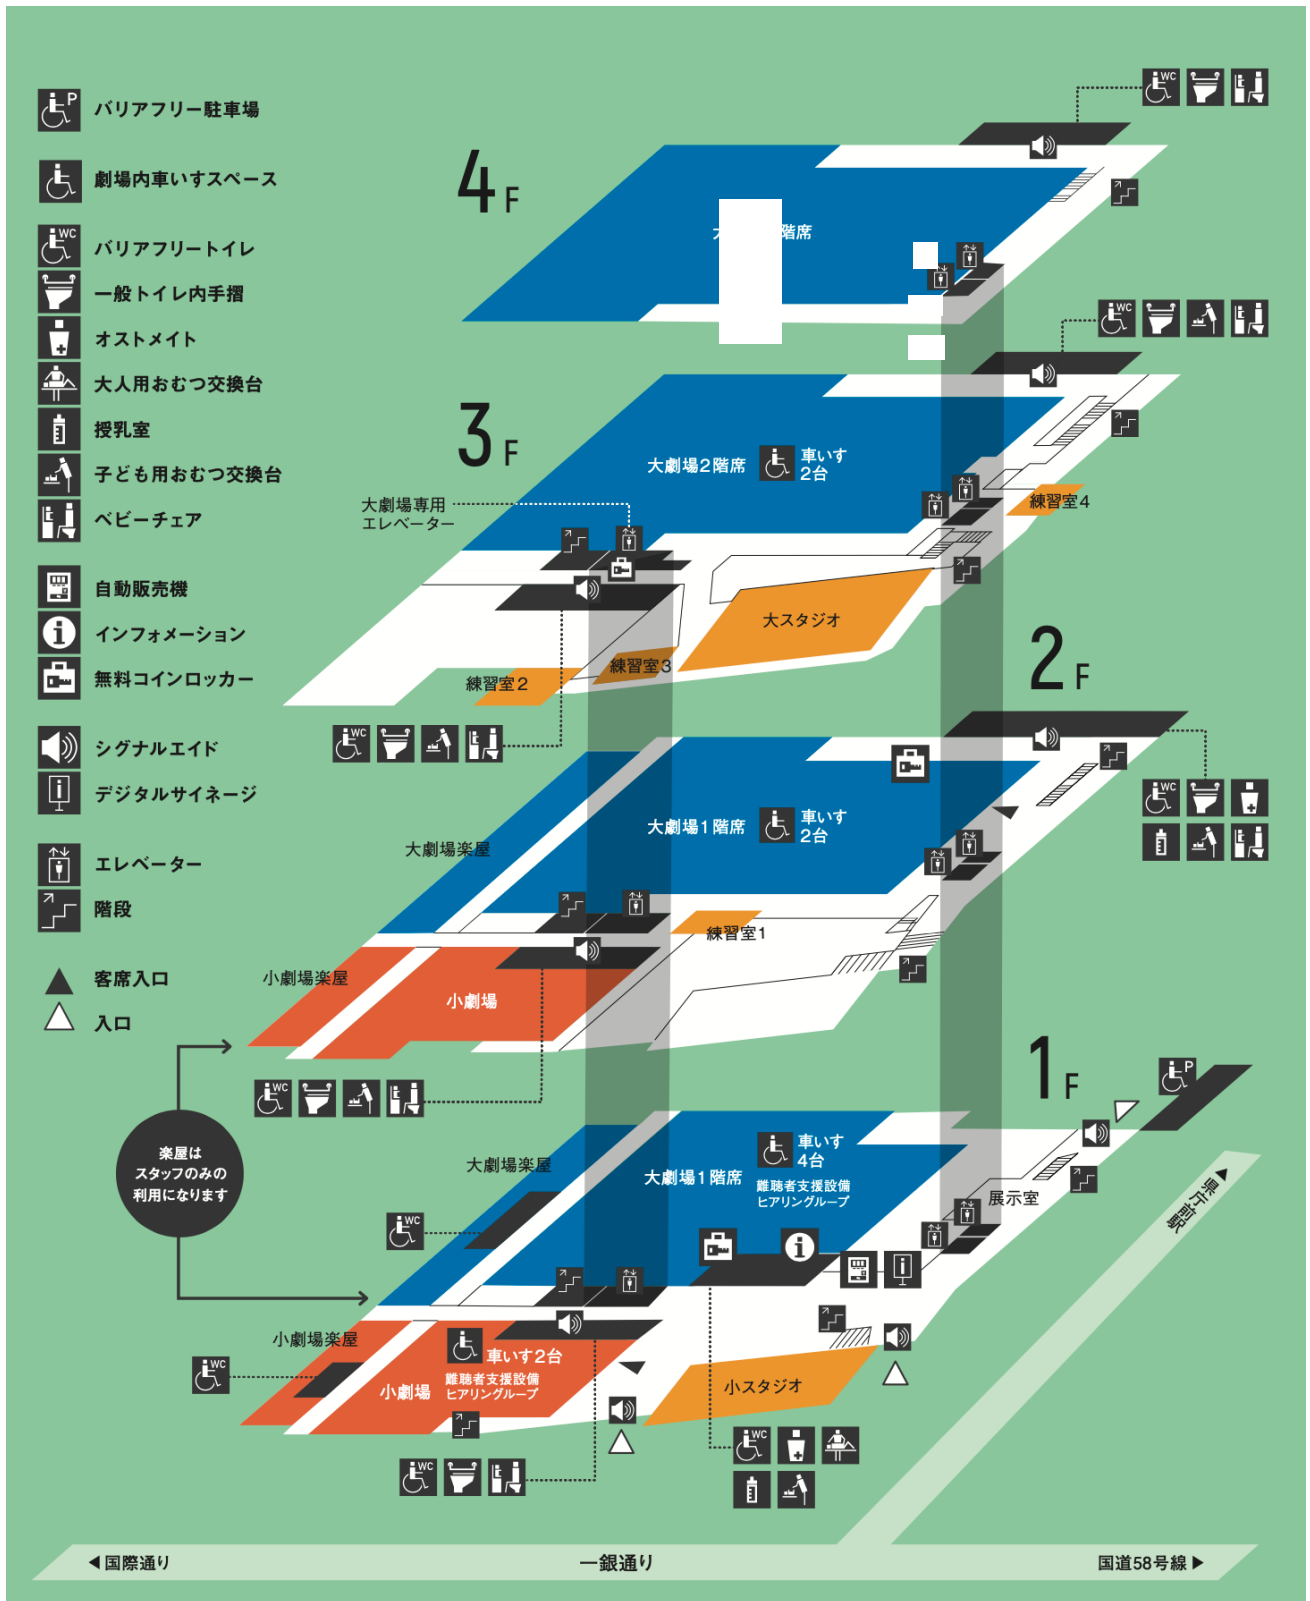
バリアフリー駐車場

劇場内車いすスペース

バリアフリートイレ

一般トイレ内手摺

オストメイト

大人用おむつ交換台

授乳室

子ども用おむつ交換台

ベビーチェア

自動販売機

インフォメーション

無料コインロッカー

シグナルエイド

デジタルサイネージ

エレベーター

階段

客席入口

入口

楽屋は スタッフのみの 利用になります

4F

大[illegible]階席

3F

大劇場2階席 車いす 2台

大劇場専用 エレベーター

練習室4

大スタジオ

練習室3

練習室2

2F

大劇場1階席 車いす 2台

大劇場楽屋

練習室1

小劇場楽屋

小劇場

1F

大劇場楽屋

大劇場1階席 車いす 4台 難聴者支援設備 ヒアリングループ

展示室

県庁前駅

小劇場楽屋

車いす2台 難聴者支援設備 ヒアリングループ

小劇場

小スタジオ

◀国際通り

一銀通り

国道58号線▶